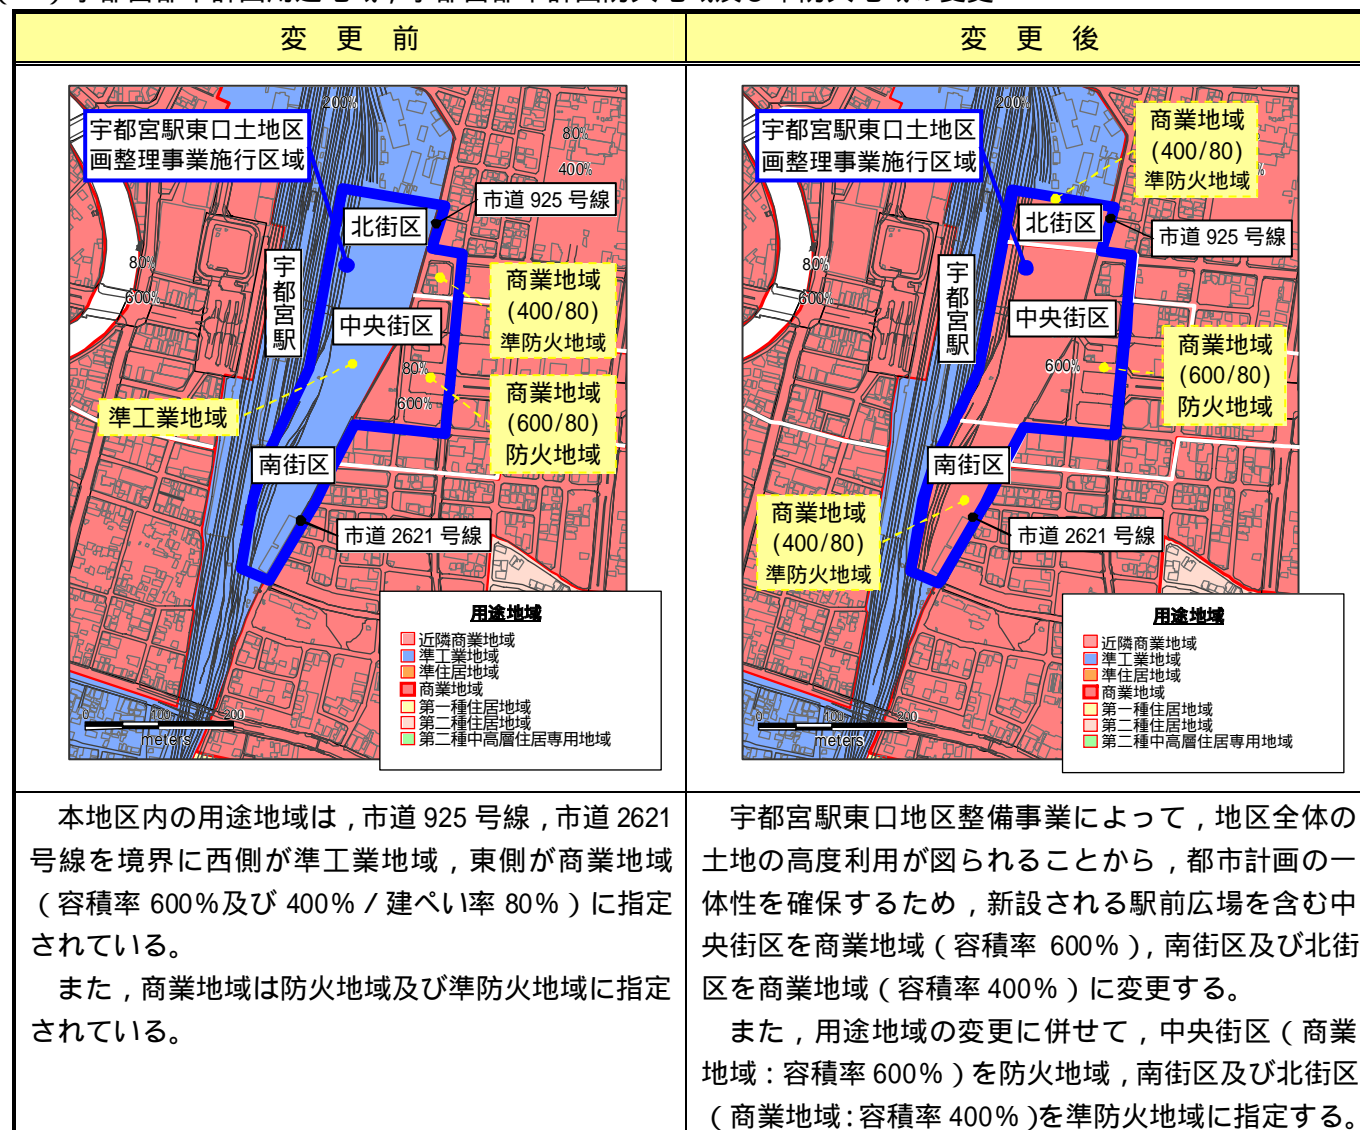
| 変 更 前 | 変 更 後 |
|---|---|
| 宇都宮駅東口土地区画整理事業施行区域<br>200%<br>80%<br>400%<br>市道 925 号線<br>北街区<br>宇都宮駅<br>80%<br>600%<br>商業地域 (400/80) 準防火地域<br>中央街区<br>80%<br>600%<br>商業地域 (600/80) 防火地域<br>準工業地域<br>南街区<br>市道 2621 号線<br>用途地域<br>近隣商業地域<br>準工業地域<br>準住居地域<br>商業地域<br>第一種住居地域<br>第二種住居地域<br>第二種中高層住居専用地域<br>0 100 200<br>meters | 宇都宮駅東口土地区画整理事業施行区域<br>200%<br>商業地域 (400/80) 準防火地域<br>北街区<br>市道 925 号線<br>宇都宮駅<br>80%<br>600%<br>中央街区<br>600%<br>商業地域 (600/80) 防火地域<br>南街区<br>商業地域 (400/80) 準防火地域<br>市道 2621 号線<br>用途地域<br>近隣商業地域<br>準工業地域<br>準住居地域<br>商業地域<br>第一種住居地域<br>第二種住居地域<br>第二種中高層住居専用地域<br>0 100 200<br>meters |
| 本地区内の用途地域は，市道 925 号線，市道 2621 号線を境界に西側が準工業地域，東側が商業地域（容積率 600%及び 400%／建ぺい率 80%）に指定されている。<br>また，商業地域は防火地域及び準防火地域に指定されている。 | 宇都宮駅東口地区整備事業によって，地区全体の土地の高度利用が図られることから，都市計画の一体性を確保するため，新設される駅前広場を含む中央街区を商業地域（容積率 600%），南街区及び北街区を商業地域（容積率 400%）に変更する。<br>また，用途地域の変更に併せて，中央街区（商業地域：容積率 600%）を防火地域，南街区及び北街区（商業地域：容積率 400%）を準防火地域に指定する。 |